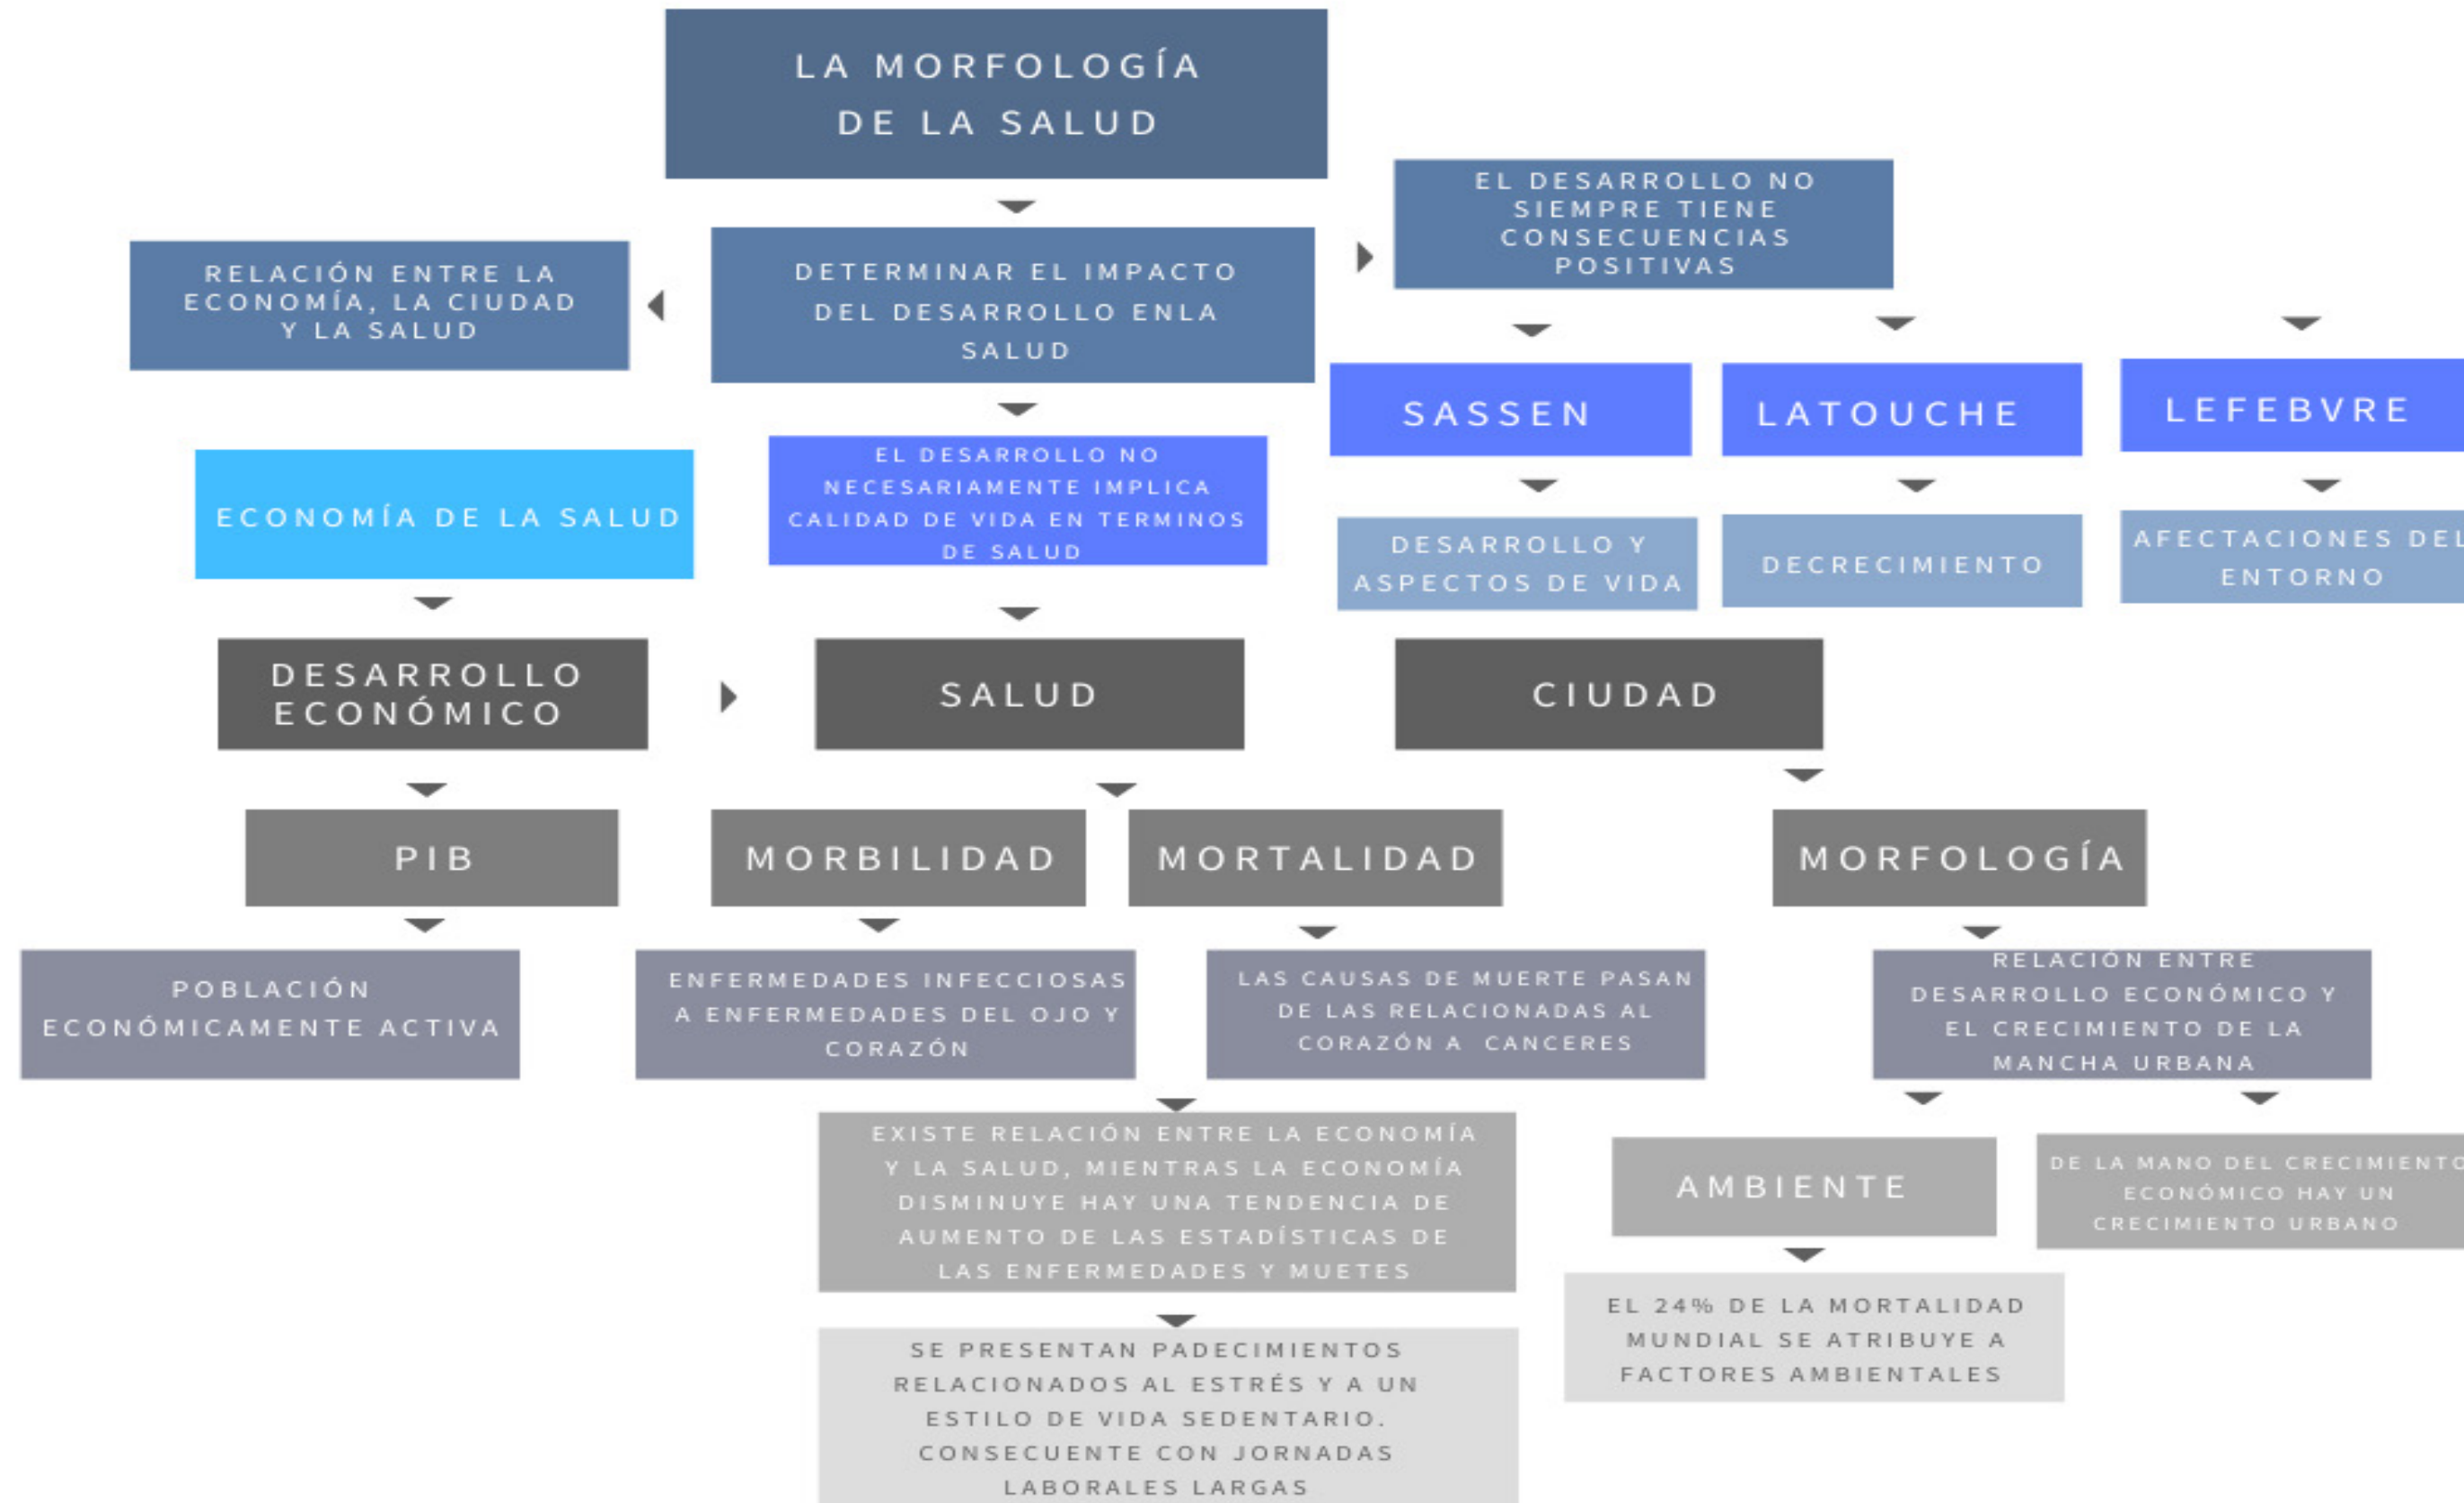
LA MORFOLOGÍA DE LA SALUD

RELACIÓN ENTRE LA ECONOMÍA, LA CIUDAD Y LA SALUD

DETERMINAR EL IMPACTO DEL DESARROLLO ENLA SALUD

EL DESARROLLO NO SIEMPRE TIENE CONSECUENCIAS POSITIVAS

SASSEN

LATOUCHE

LEFEBVRE

ECONOMÍA DE LA SALUD

EL DESARROLLO NO NECESARIAMENTE IMPLICA CALIDAD DE VIDA EN TERMINOS DE SALUD

DESARROLLO Y ASPECTOS DE VIDA

DECRECIMIENTO

AFECTACIONES DEL ENTORNO

DESARROLLO ECONÓMICO

SALUD

CIUDAD

PIB

MORBILIDAD

MORTALIDAD

MORFOLOGÍA

POBLACIÓN ECONÓMICAMENTE ACTIVA

ENFERMEDADES INFECCIOSAS A ENFERMEDADES DEL OJO Y CORAZÓN

LAS CAUSAS DE MUERTE PASAN DE LAS RELACIONADAS AL CORAZÓN A CANCERES

RELACIÓN ENTRE DESARROLLO ECONÓMICO Y EL CRECIMIENTO DE LA MANCHA URBANA

EXISTE RELACIÓN ENTRE LA ECONOMÍA Y LA SALUD, MIENTRAS LA ECONOMÍA DISMINUYE HAY UNA TENDENCIA DE AUMENTO DE LAS ESTADÍSTICAS DE LAS ENFERMEDADES Y MUETES

AMBIENTE

DE LA MANO DEL CRECIMIENTO ECONÓMICO HAY UN CRECIMIENTO URBANO

SE PRESENTAN PADECIMIENTOS RELACIONADOS AL ESTRÉS Y A UN ESTILO DE VIDA SEDENTARIO. CONSECUENTE CON JORNADAS LABORALES LARGAS

EL 24% DE LA MORTALIDAD MUNDIAL SE ATRIBUYE A FACTORES AMBIENTALES